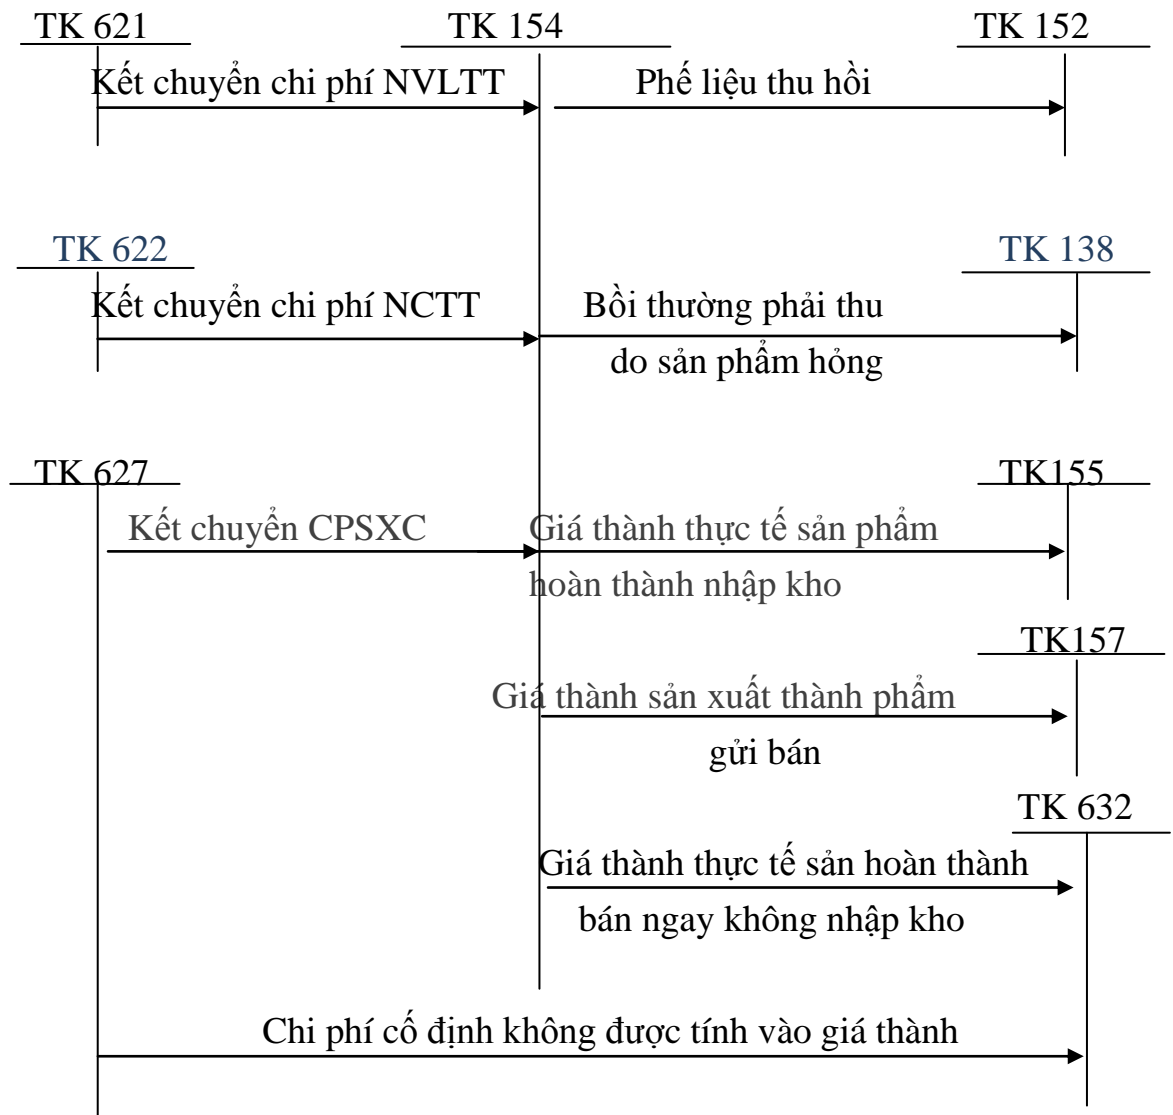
TK 621

TK 154

TK 152

Kết chuyển chi phí NVLTT

Phế liệu thu hồi

TK 622

TK 138

Kết chuyển chi phí NCTT

Bồi thường phải thu do sản phẩm hỏng

TK 627

TK155

Kết chuyển CPSXC

Giá thành thực tế sản phẩm hoàn thành nhập kho

TK157

Giá thành sản xuất thành phẩm gửi bán

TK 632

Giá thành thực tế sản hoàn thành bán ngay không nhập kho

Chi phí cố định không được tính vào giá thành